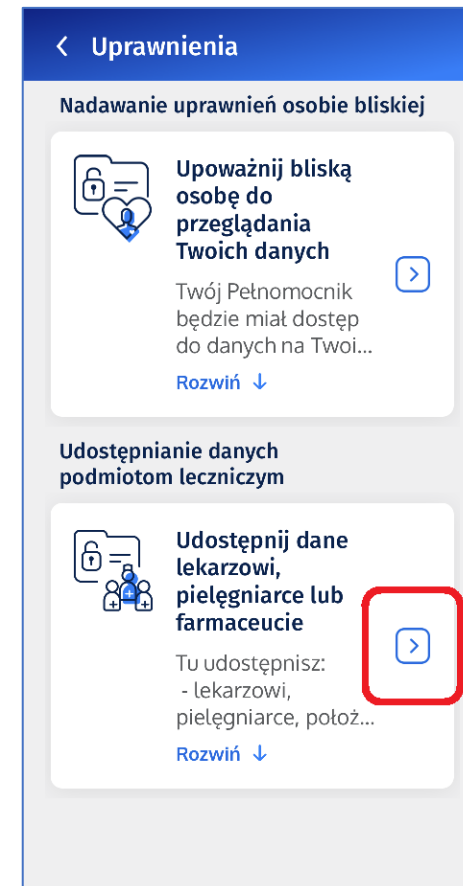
Uprawnienia

Nadawanie uprawnień osobie bliskiej

Upoważnij bliską osobę do przeglądania Twoich danych

Twój Pełnomocnik będzie miał dostęp do danych na Twoi...

Rozwiń ↓

Udostępnianie danych podmiotom leczniczym

Udostępnij dane lekarzowi, pielęgniarce lub farmaceucie

Tu udostępnisz:
- lekarzowi, pielęgniarce, położ...

Rozwiń ↓